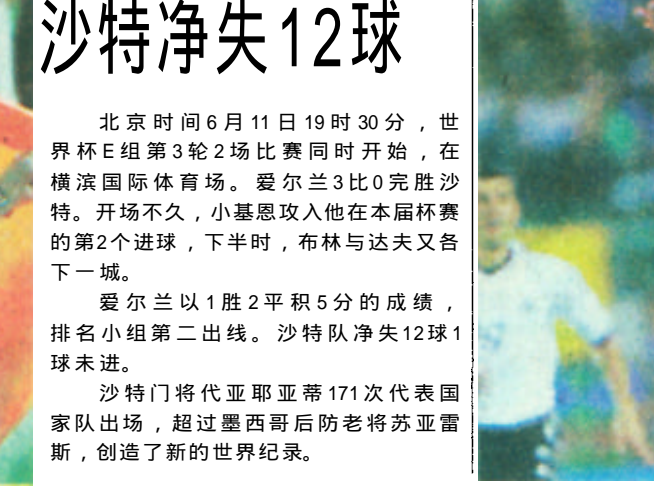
沙特净失12球

北京时间6月11日19时30分，世界杯E组第3轮2场比赛同时开始，在横滨国际体育场。爱尔兰3比0完胜沙特。开场不久，小基恩攻入他在本届杯赛的第2个进球，下半时，布林与达夫又各下一城。

爱尔兰以1胜2平积5分的成绩，排名小组第二出线。沙特队净失12球1球未进。

沙特门将代亚耶亚蒂171次代表国家队出场，超过墨西哥后防老将苏亚雷斯，创造了新的世界纪录。